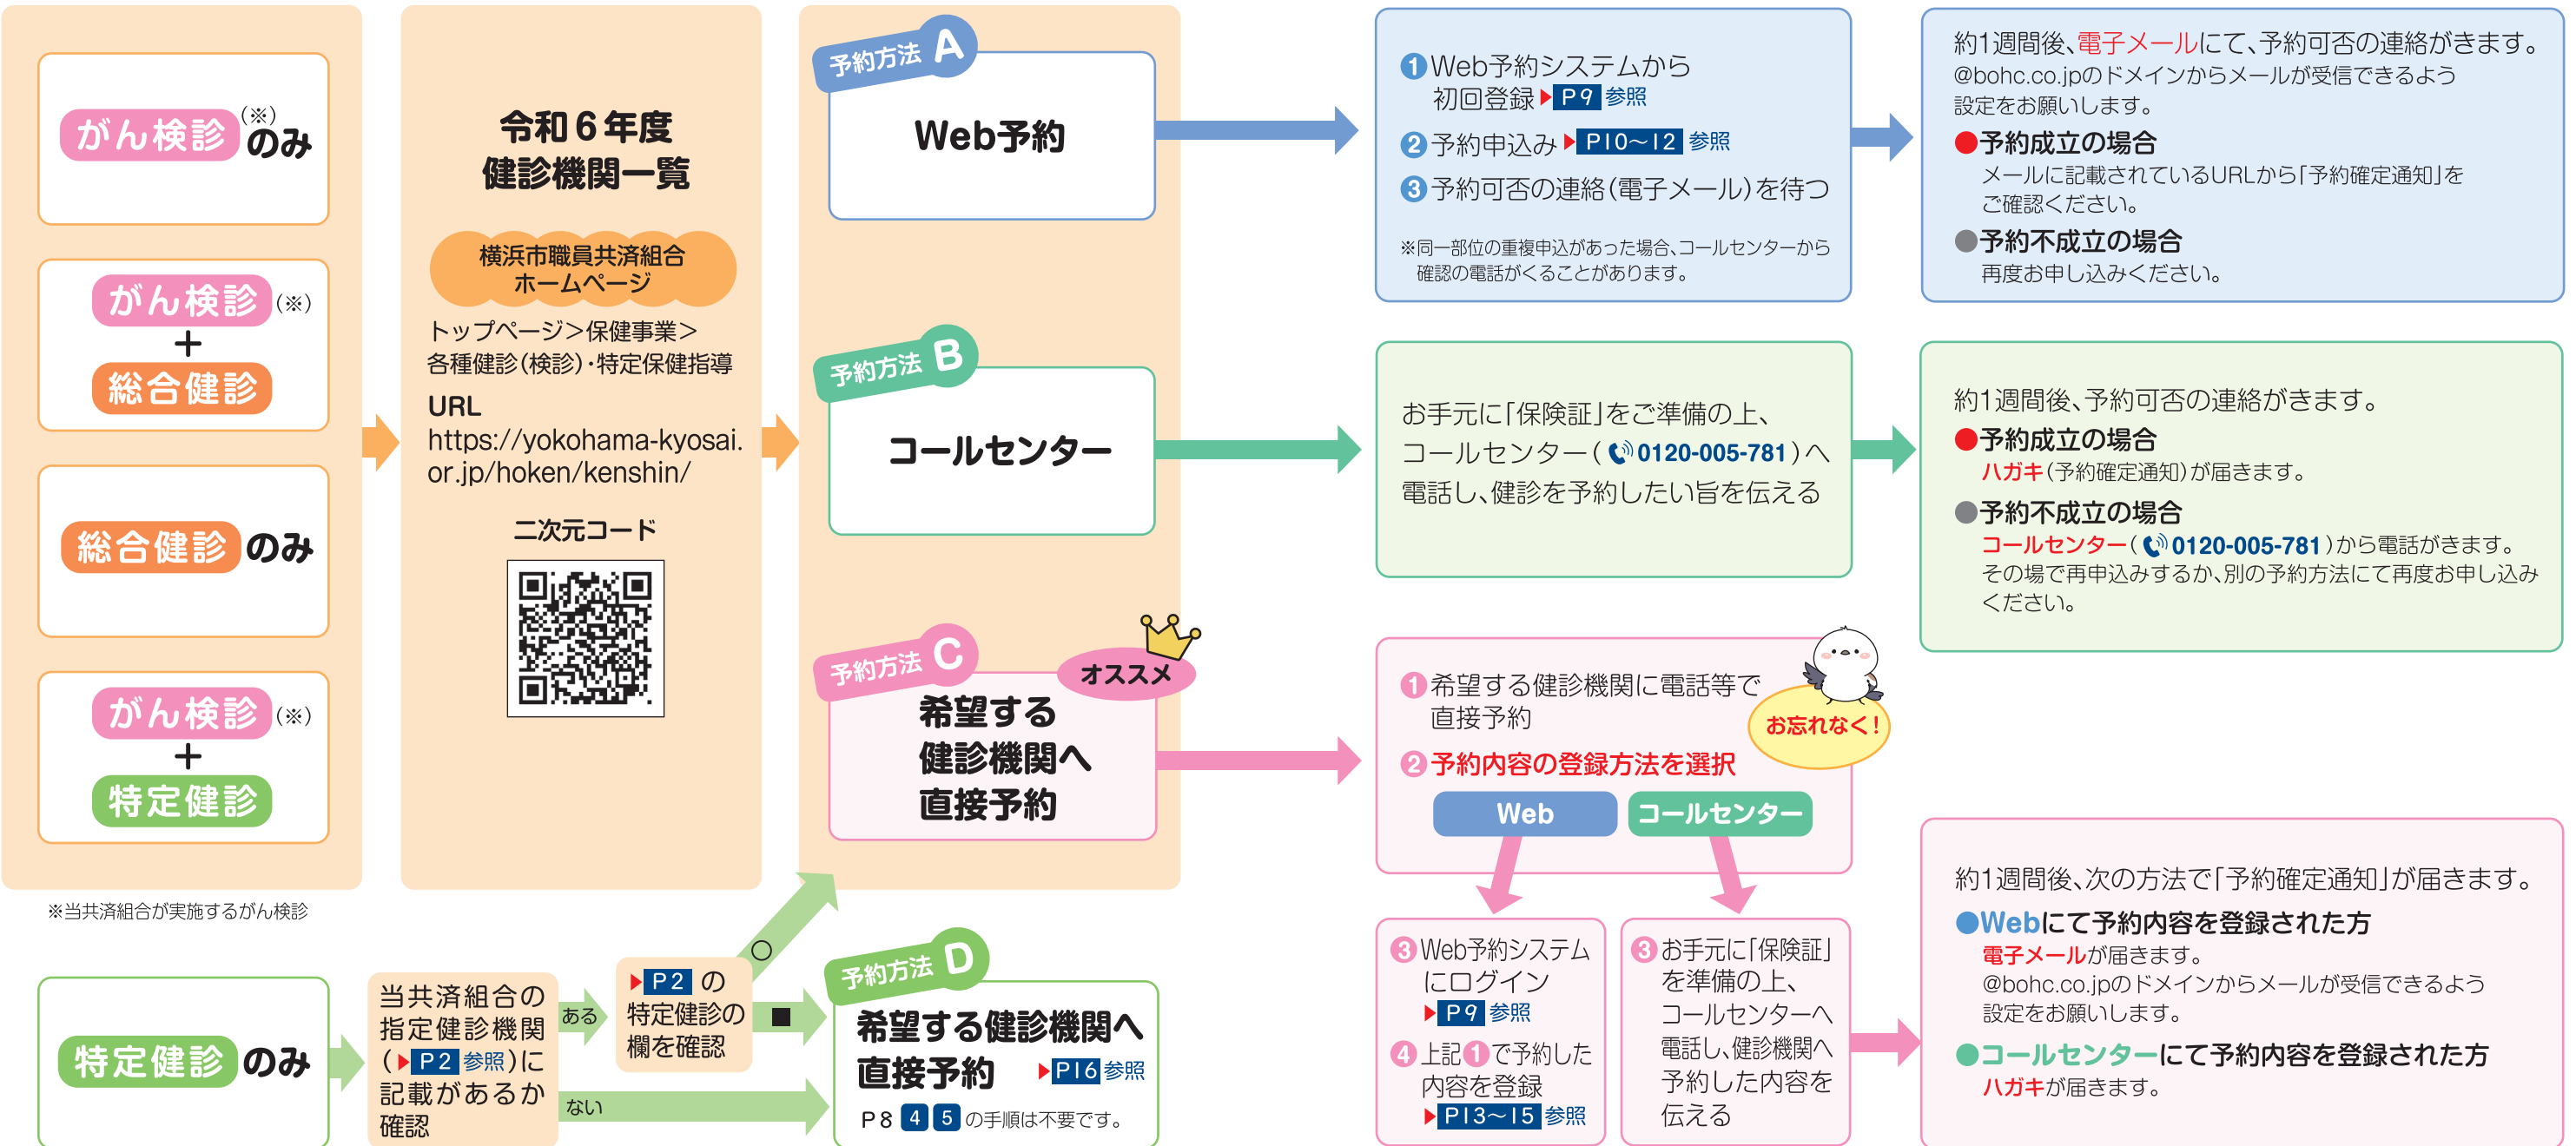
がん検診(※)のみ

がん検診(※)
＋
総合健診

総合健診のみ

がん検診(※)
＋
特定健診

※当共済組合が実施するがん検診

令和６年度
健診機関一覧

横浜市職員共済組合
ホームページ

トップページ＞保健事業＞各種健診(検診)･特定保健指導

URL
https://yokohama-kyosai.or.jp/hoken/kenshin/

二次元コード

予約方法 A
Web予約

予約方法 B
コールセンター

予約方法 C
オススメ
希望する
健診機関へ
直接予約

❶Web予約システムから
初回登録 P９ 参照
❷予約申込み P10～12 参照
❸予約可否の連絡(電子メール)を待つ
※同一部位の重複申込があった場合、コールセンターから確認の電話がくることがあります。

約1週間後、電子メールにて、予約可否の連絡がきます。
@bohc.co.jpのドメインからメールが受信できるよう設定をお願いします。
●予約成立の場合
メールに記載されているURLから「予約確定通知」をご確認ください。
●予約不成立の場合
再度お申し込みください。

お手元に「保険証」をご準備の上、コールセンター( 0120-005-781 )へ電話し、健診を予約したい旨を伝える

約1週間後、予約可否の連絡がきます。
●予約成立の場合
ハガキ(予約確定通知)が届きます。
●予約不成立の場合
コールセンター( 0120-005-781 )から電話がきます。
その場で再申込みするか、別の予約方法にて再度お申し込みください。

❶希望する健診機関に電話等で直接予約
お忘れなく！
❷予約内容の登録方法を選択
Web
コールセンター

❸Web予約システムにログイン
P９ 参照
❹上記❶で予約した内容を登録
P13～15 参照

❸お手元に「保険証」を準備の上、コールセンターへ電話し、健診機関へ予約した内容を伝える

約1週間後、次の方法で「予約確定通知」が届きます。
●Webにて予約内容を登録された方
電子メールが届きます。
@bohc.co.jpのドメインからメールが受信できるよう設定をお願いします。
●コールセンターにて予約内容を登録された方
ハガキが届きます。

特定健診のみ

当共済組合の指定健診機関( P２ 参照)に記載があるか確認

ある
ない

P２ の特定健診の欄を確認

○
■

予約方法 D
希望する健診機関へ
直接予約 P16 参照
P８ 4 5 の手順は不要です。